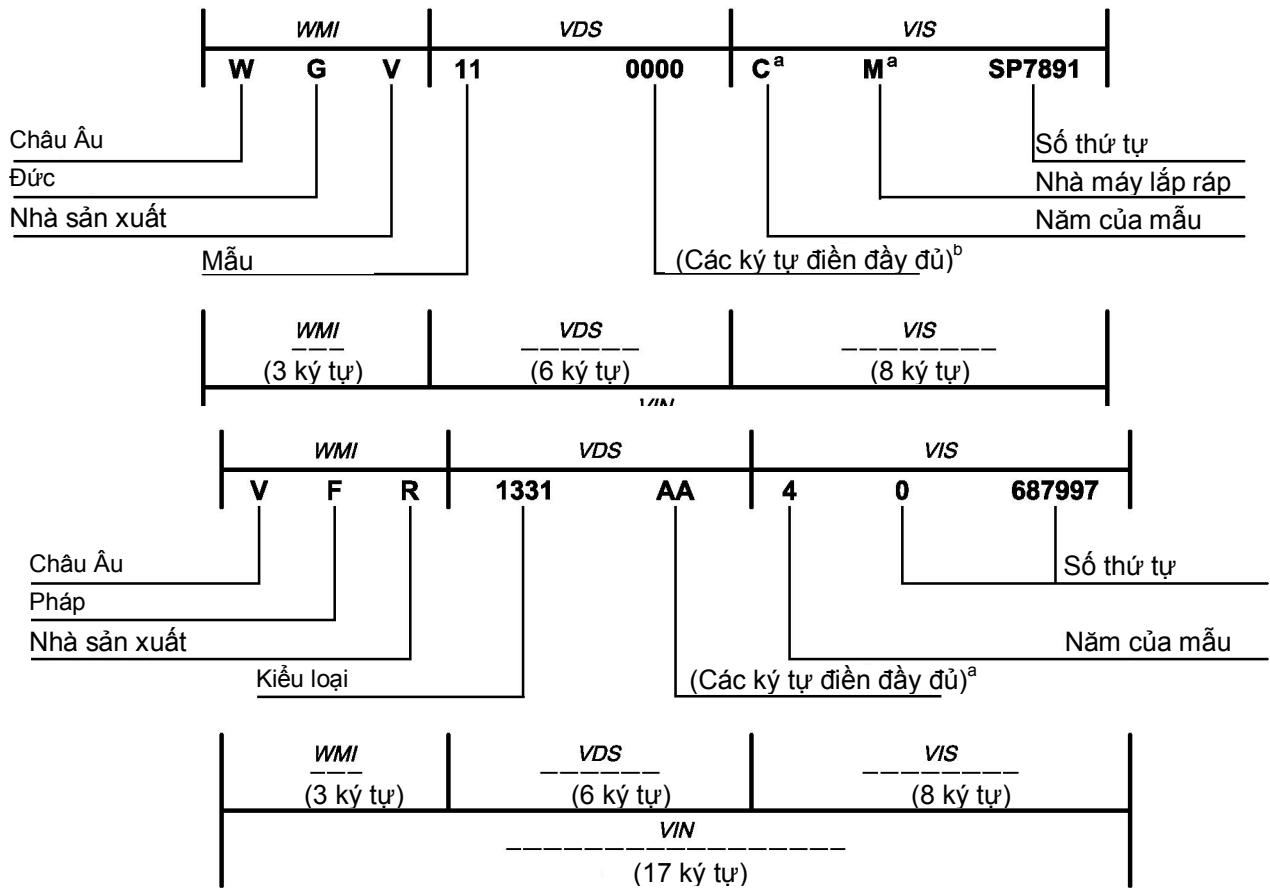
WMI | VDS | VIS

W G V | 11 0000 | C$^a$ M$^a$ SP7891

Châu Âu

Đức

Nhà sản xuất

Mẫu

Số thứ tự

Nhà máy lắp ráp

Năm của mẫu

(Các ký tự điền đầy đủ)$^b$

WMI (3 ký tự) | VDS (6 ký tự) | VIS (8 ký tự)

VIN

WMI | VDS | VIS

V F R | 1331 AA | 4 0 687997

Châu Âu

Pháp

Nhà sản xuất

Kiểu loại

Số thứ tự

Năm của mẫu

(Các ký tự điền đầy đủ)$^a$

WMI (3 ký tự) | VDS (6 ký tự) | VIS (8 ký tự)

VIN

(17 ký tự)